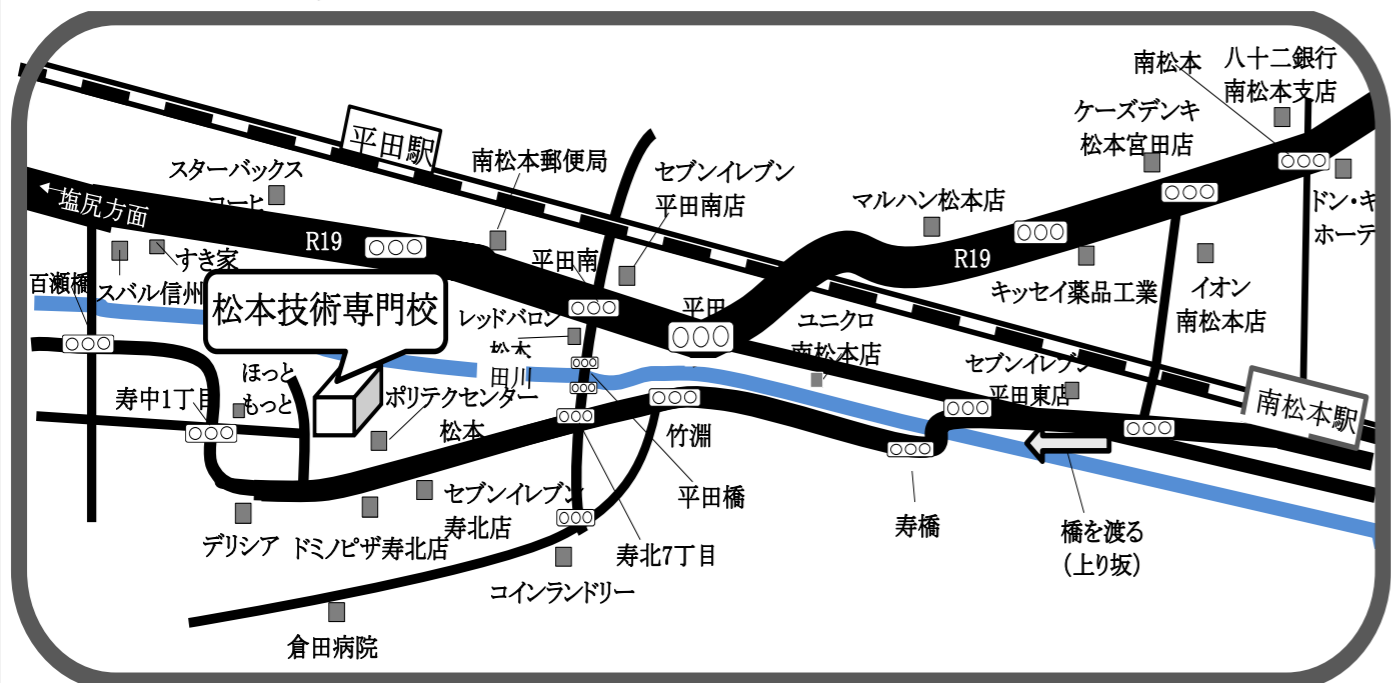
南松本
八十二銀行
南松本支店
ケーズデンキ
松本宮田店
平田駅
南松本郵便局
セブンイレブン
平田南店
スターバックス
コーヒ
塩尻方面
マルハン松本店
ドン・キ
ホーテ
R19
すき家
R19
百瀬橋
スバル信州
平田南
キッセイ薬品工業
イオン
南松本店
松本技術専門校
平田
レッドバロン
松本
田川
ユニクロ
南松本店
ほっと
もっと
セブンイレブン
平田東店
南松本駅
寿中1丁目
ポリテクセンター
松本
竹淵
平田橋
セブンイレブン
寿北店
寿橋
橋を渡る
（上り坂）
デリシア
ドミノピザ寿北店
寿北7丁目
コインランドリー
倉田病院